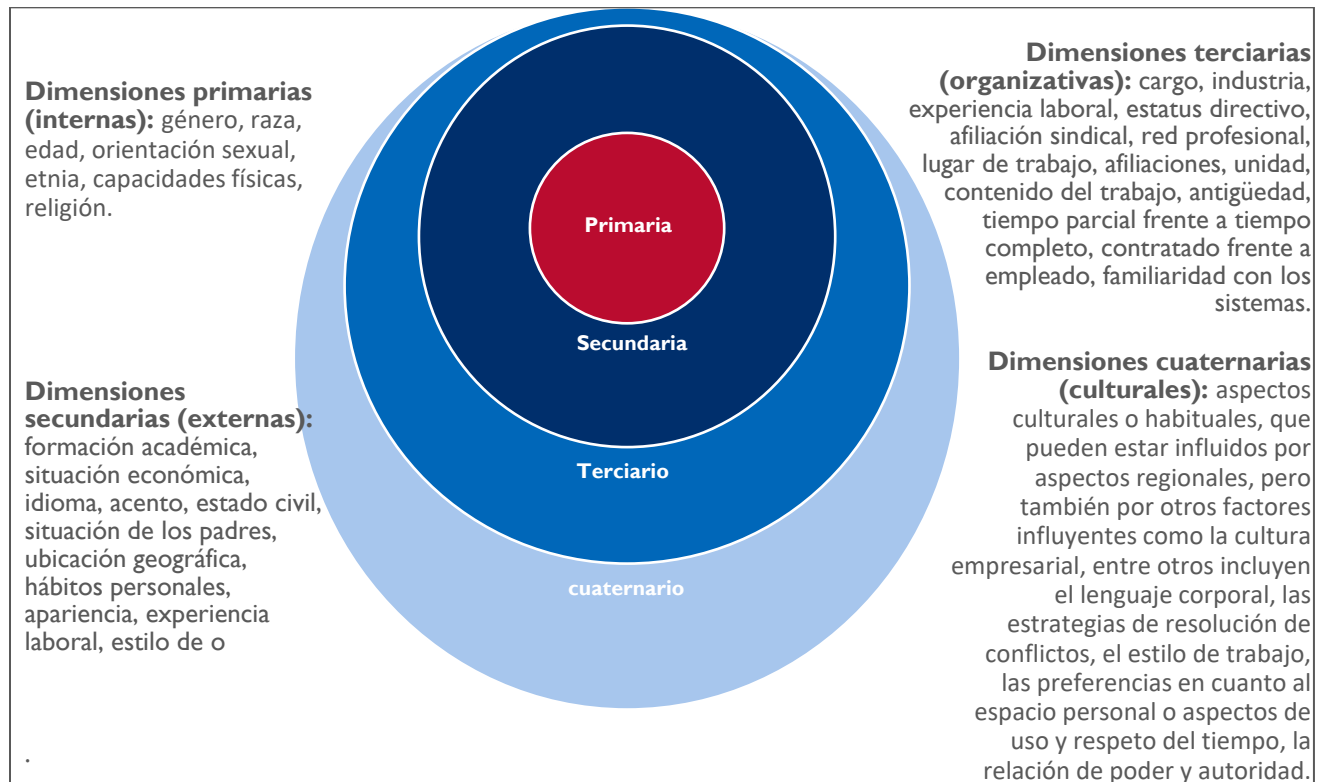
**Dimensiones primarias (internas):** género, raza, edad, orientación sexual, etnia, capacidades físicas, religión.

**Dimensiones secundarias (externas):** formación académica, situación económica, idioma, acento, estado civil, situación de los padres, ubicación geográfica, hábitos personales, apariencia, experiencia laboral, estilo de o

.

Primaria

Secundaria

Terciario

cuaternario

**Dimensiones terciarias (organizativas):** cargo, industria, experiencia laboral, estatus directivo, afiliación sindical, red profesional, lugar de trabajo, afiliaciones, unidad, contenido del trabajo, antigüedad, tiempo parcial frente a tiempo completo, contratado frente a empleado, familiaridad con los sistemas.

**Dimensiones cuaternarias (culturales):** aspectos culturales o habituales, que pueden estar influidos por aspectos regionales, pero también por otros factores influyentes como la cultura empresarial, entre otros incluyen el lenguaje corporal, las estrategias de resolución de conflictos, el estilo de trabajo, las preferencias en cuanto al espacio personal o aspectos de uso y respeto del tiempo, la relación de poder y autoridad.